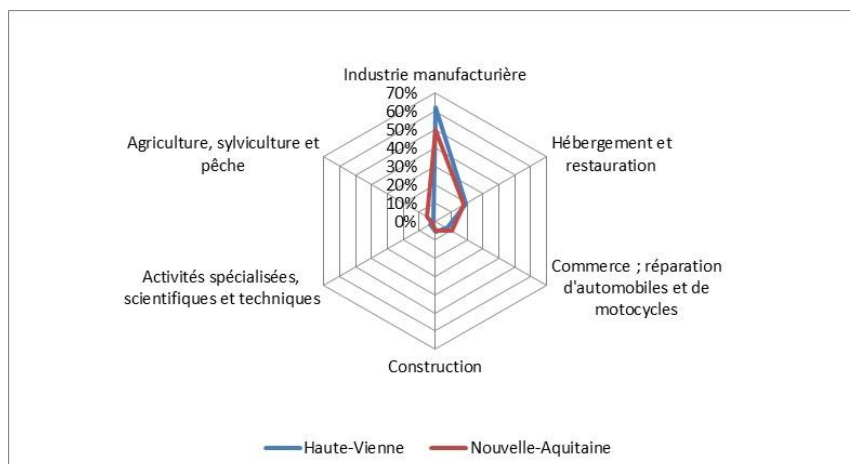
Industrie manufacturière

70%
60%
50%
40%
30%
20%
10%
0%

Hébergement et restauration

Commerce ; réparation d'automobiles et de motocycles

Construction

Activités spécialisées, scientifiques et techniques

Agriculture, sylviculture et pêche

Haute-Vienne
Nouvelle-Aquitaine